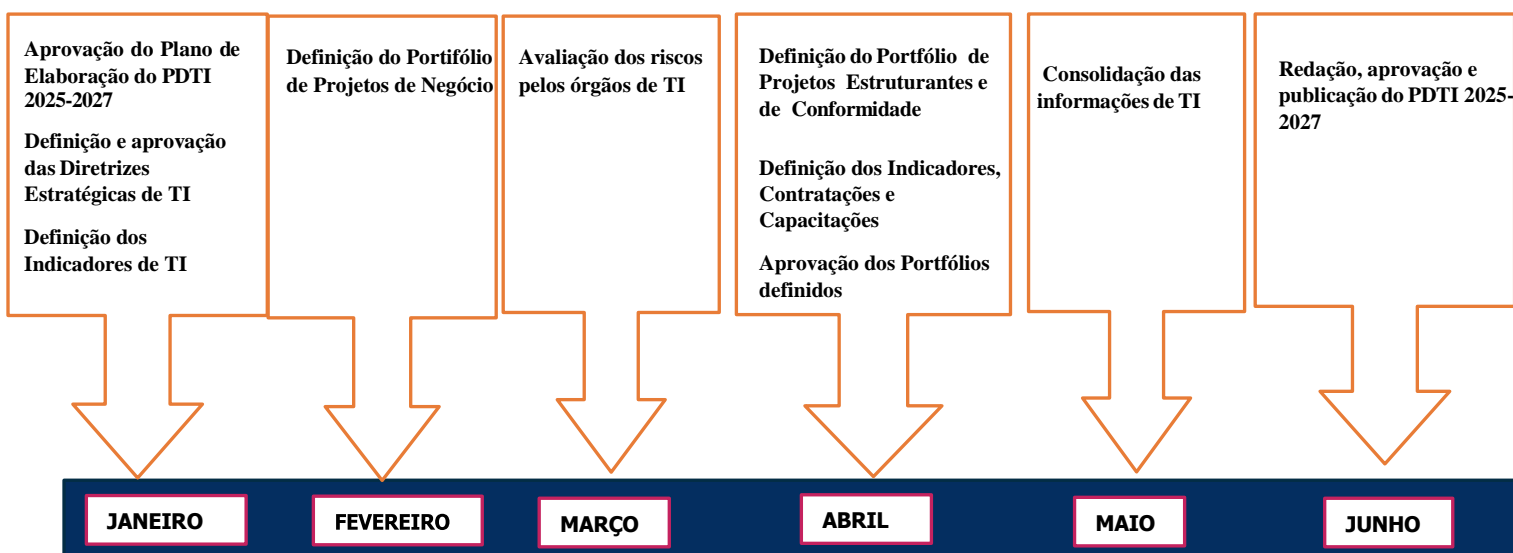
Aprovação do Plano de Elaboração do PDTI 2025-2027

Definição e aprovação das Diretrizes Estratégicas de TI

Definição dos Indicadores de TI

Definição do Portifólio de Projetos de Negócio

Avaliação dos riscos pelos órgãos de TI

Definição do Portfólio de Projetos Estruturantes e de Conformidade

Definição dos Indicadores, Contratações e Capacitações

Aprovação dos Portfólios definidos

Consolidação das informações de TI

Redação, aprovação e publicação do PDTI 2025-2027

JANEIRO

FEVEREIRO

MARÇO

ABRIL

MAIO

JUNHO